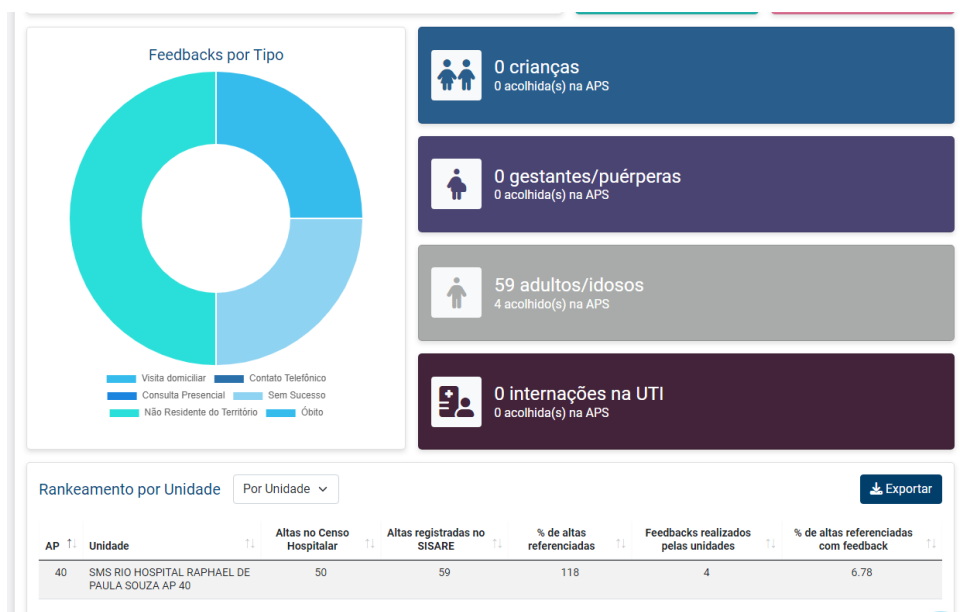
Feedbacks por Tipo

Visita domiciliar
Contato Telefônico
Consulta Presencial
Sem Sucesso
Não Residente do Território
Óbito

0 crianças
0 acolhida(s) na APS

0 gestantes/puérperas
0 acolhida(s) na APS

59 adultos/idosos
4 acolhido(s) na APS

0 internações na UTI
0 acolhida(s) na APS

Rankeamento por Unidade
Por Unidade
Exportar

| AP | Unidade | Altas no Censo Hospitalar | Altas registradas no SISARE | % de altas referenciadas | Feedbacks realizados pelas unidades | % de altas referenciadas com feedback |
|---|---|---|---|---|---|---|
| 40 | SMS RIO HOSPITAL RAPHAEL DE PAULA SOUZA AP 40 | 50 | 59 | 118 | 4 | 6.78 |